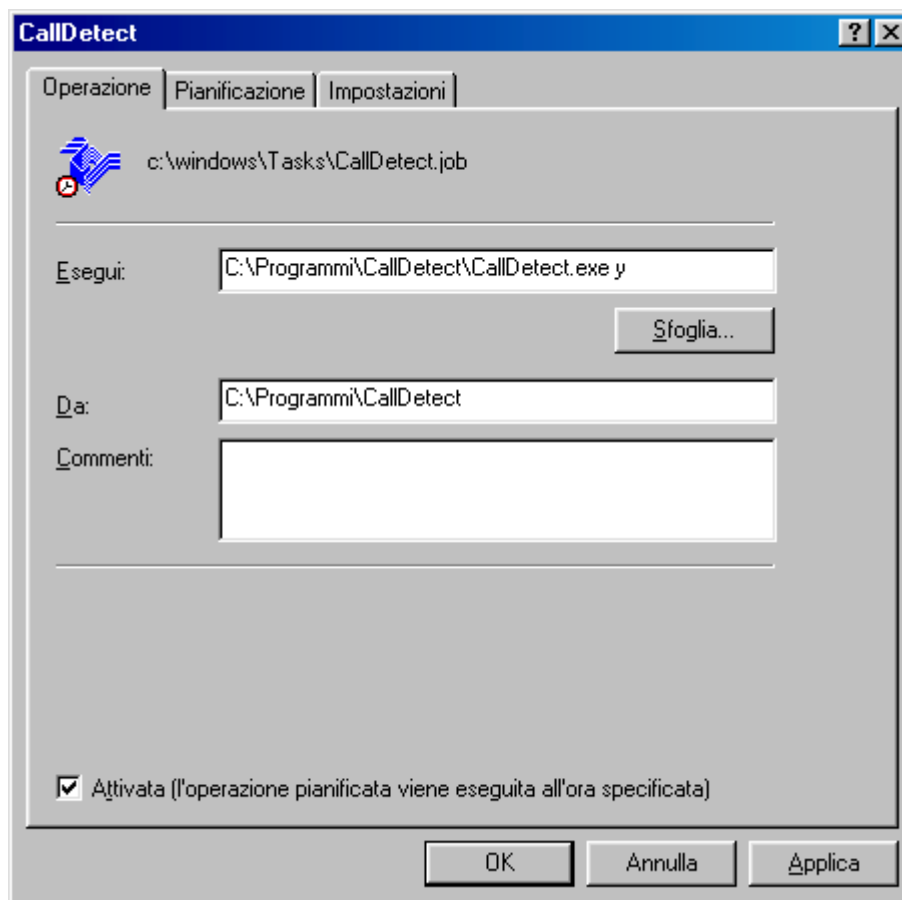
CallDetect
?
×
Operazione
Pianificazione
Impostazioni
c:\windows\Tasks\CallDetect.job
Esegui:
C:\Programmi\CallDetect\CallDetect.exe y
Sfoglia...
Da:
C:\Programmi\CallDetect
Commenti:
Attivata (l'operazione pianificata viene eseguita all'ora specificata)
OK
Annulla
Applica